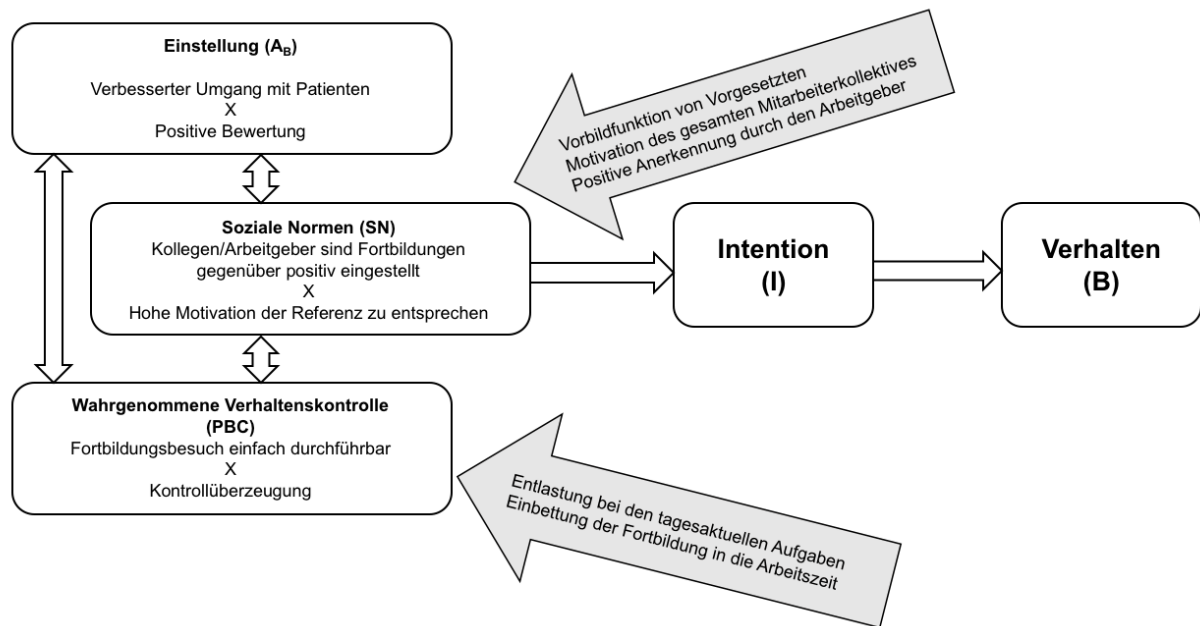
Einstellung ($A_B$)

Verbesserter Umgang mit Patienten
X
Positive Bewertung

Vorbildfunktion von Vorgesetzten
Motivation des gesamten Mitarbeiterkollektives
Positive Anerkennung durch den Arbeitgeber

Soziale Normen (SN)
Kollegen/Arbeitgeber sind Fortbildungen gegenüber positiv eingestellt
X
Hohe Motivation der Referenz zu entsprechen

Intention
(I)

Verhalten
(B)

Wahrgenommene Verhaltenskontrolle
(PBC)
Fortbildungsbesuch einfach durchführbar
X
Kontrollüberzeugung

Entlastung bei den tagesaktuellen Aufgaben
Einbettung der Fortbildung in die Arbeitszeit